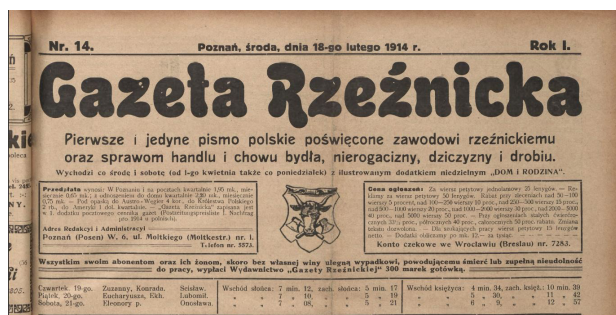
Nr. 14. Poznań, środa, dnia 18-go lutego 1914 r. Rok I.

Gazeta Rzeźnicka

Pierwsze i jedyne pismo polskie poświęcone zawodowi rzeźnickiemu oraz sprawom handlu i chowu bydła, nierogaciżny, dziczyzny i drobiu.

Wychodzi co środę i sobotę (od 1-go kwietnia także co poniedziałek) z ilustrowanym dodatkiem niedzielnym „DOM I RODZINA".

Przedpłata wynosi: W Poznaniu i na pocztach kwartalnie 1,50 mk., miesięcznie 0,65 mk.; z odnoszeniem do domu kwartalnie 1,80 mk., miesięcznie 0,70 mk. — Pod opaską do Austryi-Węgier 4 kor., do Królestwa Polskiego 2 rb., do Ameryki 1 dol. kwartalnie. — „Gazeta Rzeźnicka" zapisana jest w I. dodatku pocztowego cennika gazet (Postzeitungspreisliste I. Nachtrag pro 1914 r. pod lit. G.)

Adres Redakcyi i Administracyi:
Poznań (Posen) W. 6, ul. Moltkiego (Moltkestr.) nr. 1.
Telefon nr. 3573.

Cena ogłoszeń: Za wiersz petitowy jednołamowy 25 fenygów. — Reklamy za wiersz petitowy 50 fenygów. Rabat przy ogłoszeniach od 50—100 wierszy 5 procent, od 100—200 wierszy 10 proc., od 200—300 wierszy 15 proc., od 300—1000 wierszy 20 proc., od 1000—2000 wierszy 30 proc., od 2000—3000 40 proc., od 3000 wierszy 50 proc. — Przy ogłoszeniach stałych dwukrotnych 20 proc., półrocznych 40 proc., całorocznych 50 proc. rabatu. Zmiana tekstu dozwolona. — Za drobne ogłoszenia płaci wiersz petitowy 15 fenygów netto. — Dodatki obliczamy po mk. 12,— za tysiąc.

Konto czekowe we Wrocławiu (Breslau) nr. 7283.

Wszystkim swoim abonentom oraz ich żonom, skoro bez własnej winy ulegną wypadkowi, powodującemu śmierć lub zupełną niezdolność do pracy, wypłaci Wydawnictwo „Gazety Rzeźnickiej" 300 marek gotówką.

| Czwartek 19-go. | Zuzanny, Konradn. | Scisław. | Wschód słońca: 7 min. 12, zach. słońca: 5 min. 17 | Wschód księżyca: 4 min. 34, zach. księż.: 10 min. 39 |
|---|---|---|---|---|
| Piątek, 20-go. | Eucharyusza, Ekh. | Lubomił. | 7 „ 10, 5 „ 19 | 5 „ 30, 11 „ 42 |
| Sobota, 21-go. | Eleonory p. | Omosław. | 7 „ 08, 5 „ 21 | 6 „ 9, 12 „ 57 |